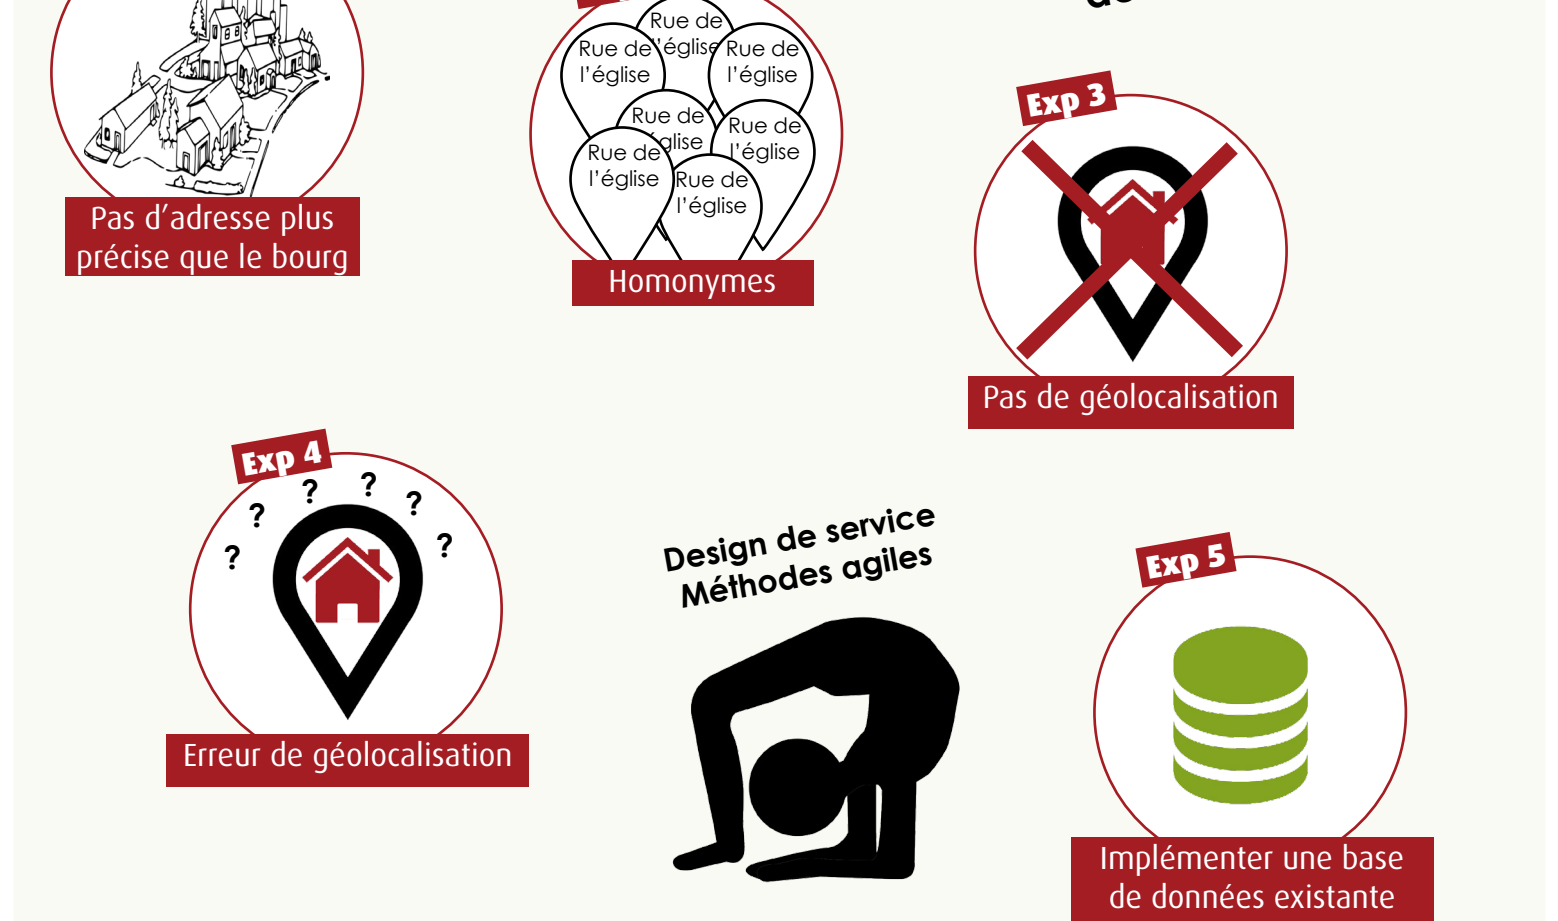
Pas d'adresse plus précise que le bourg

Rue de l'église
Rue de l'église
Rue de l'église
Rue de l'église
Rue de l'église
Rue de l'église
Rue de l'église

Homonymes

Exp 3

Pas de géolocalisation

Exp 4

? ? ? ? ? ?

Erreur de géolocalisation

Design de service
Méthodes agiles

Exp 5

Implémenter une base de données existante